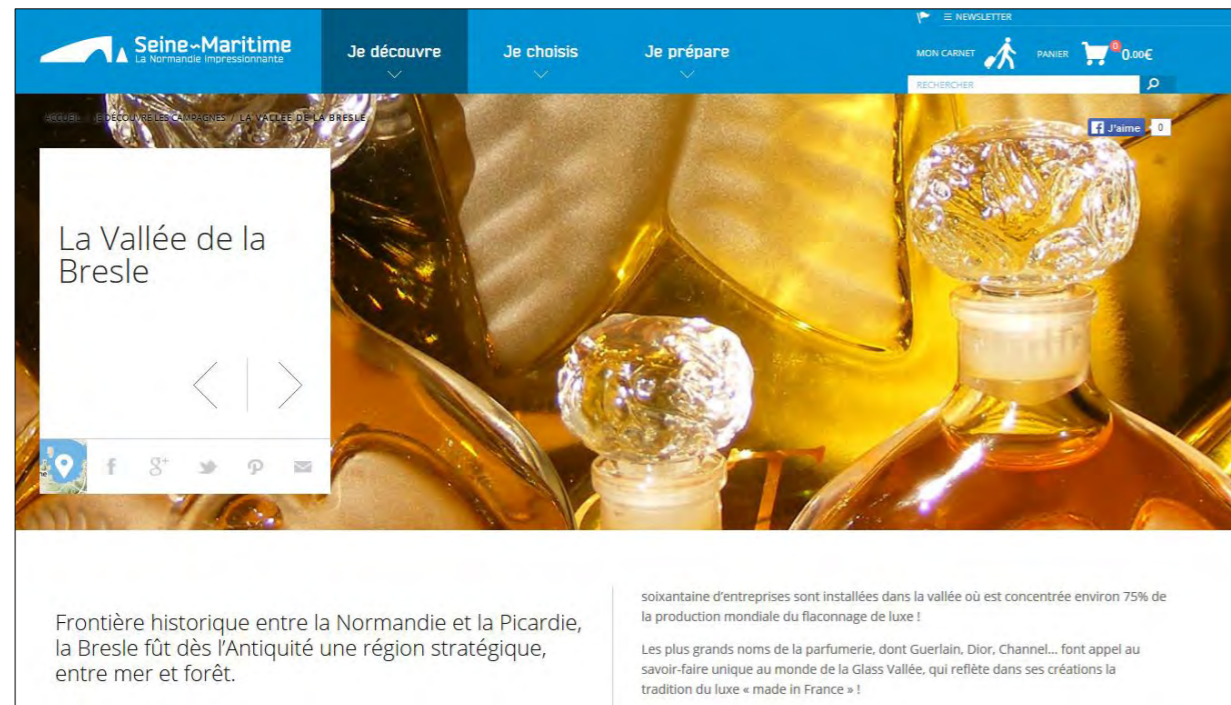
Seine-Maritime
La Normandie impressionnante

Je découvre

Je choisis

Je prépare

≡ NEWSLETTER

MON CARNET

PANIER 0 0.00€

RECHERCHER

ACCUEIL / JE DÉCOUVRE LES CAMPAGNES / LA VALLÉE DE LA BRESLE

J'aime 0

La Vallée de la Bresle

Frontière historique entre la Normandie et la Picardie, la Bresle fût dès l'Antiquité une région stratégique, entre mer et forêt.

soixantaine d'entreprises sont installées dans la vallée où est concentrée environ 75% de la production mondiale du flaconnage de luxe !

Les plus grands noms de la parfumerie, dont Guerlain, Dior, Channel... font appel au savoir-faire unique au monde de la Glass Vallée, qui reflète dans ses créations la tradition du luxe « made in France » !